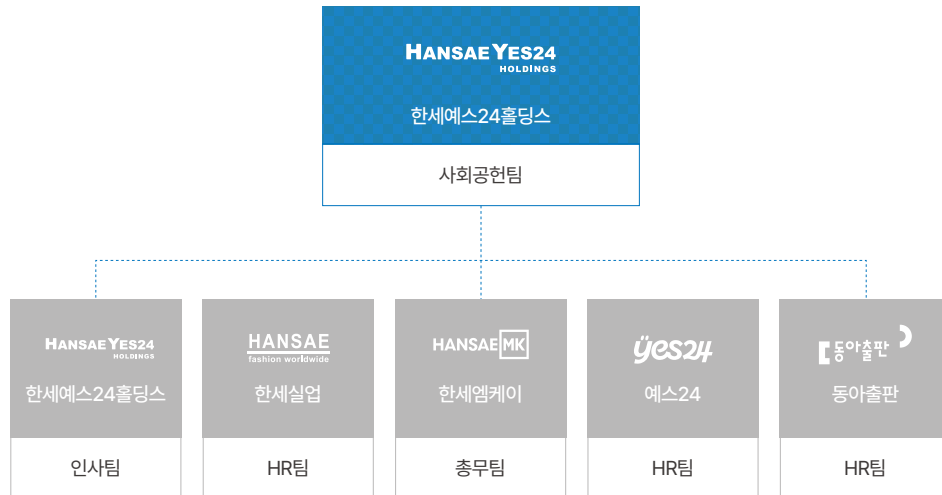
HANSAE YES24 HOLDINGS

한세예스24홀딩스

사회공헌팀

HANSAE YES24 HOLDINGS

한세예스24홀딩스

인사팀

HANSAE fashion worldwide

한세실업

HR팀

HANSAE MK

한세엠케이

총무팀

yes24

예스24

HR팀

동아출판

동아출판

HR팀